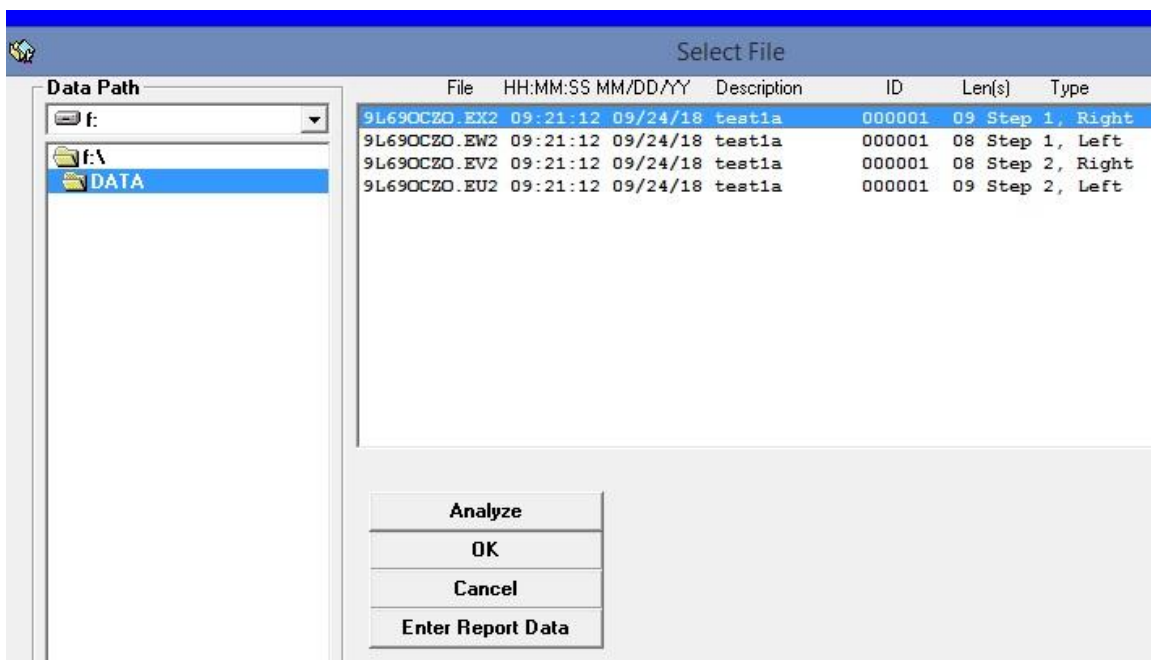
Select File

Data Path

f:

f:\

DATA

| File | HH:MM:SS MM/DD/YY | Description | ID | Len(s) | Type |
|---|---|---|---|---|---|
| 9L69OCZO.EX2 | 09:21:12 09/24/18 | test1a | 000001 | 09 | Step 1, Right |
| 9L69OCZO.EW2 | 09:21:12 09/24/18 | test1a | 000001 | 08 | Step 1, Left |
| 9L69OCZO.EV2 | 09:21:12 09/24/18 | test1a | 000001 | 08 | Step 2, Right |
| 9L69OCZO.EU2 | 09:21:12 09/24/18 | test1a | 000001 | 09 | Step 2, Left |

Analyze

OK

Cancel

Enter Report Data